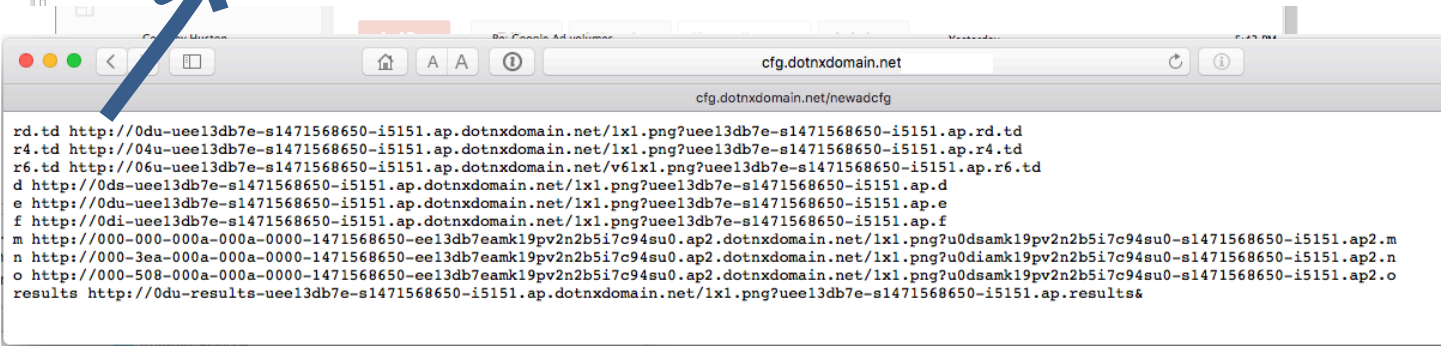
cfg.dotnxdomain.net

cfg.dotnxdomain.net/newadcfg

rd.td http://0du-uee13db7e-s1471568650-i5151.ap.dotnxdomain.net/1x1.png?uee13db7e-s1471568650-i5151.ap.rd.td
r4.td http://04u-uee13db7e-s1471568650-i5151.ap.dotnxdomain.net/1x1.png?uee13db7e-s1471568650-i5151.ap.r4.td
r6.td http://06u-uee13db7e-s1471568650-i5151.ap.dotnxdomain.net/v61x1.png?uee13db7e-s1471568650-i5151.ap.r6.td
d http://0ds-uee13db7e-s1471568650-i5151.ap.dotnxdomain.net/1x1.png?uee13db7e-s1471568650-i5151.ap.d
e http://0du-uee13db7e-s1471568650-i5151.ap.dotnxdomain.net/1x1.png?uee13db7e-s1471568650-i5151.ap.e
f http://0di-uee13db7e-s1471568650-i5151.ap.dotnxdomain.net/1x1.png?uee13db7e-s1471568650-i5151.ap.f
m http://000-000-000a-000a-0000-1471568650-ee13db7eamk19pv2n2b5i7c94su0.ap2.dotnxdomain.net/1x1.png?u0dsamk19pv2n2b5i7c94su0-s1471568650-i5151.ap2.m
n http://000-3ea-000a-000a-0000-1471568650-ee13db7eamk19pv2n2b5i7c94su0.ap2.dotnxdomain.net/1x1.png?u0diamk19pv2n2b5i7c94su0-s1471568650-i5151.ap2.n
o http://000-508-000a-000a-0000-1471568650-ee13db7eamk19pv2n2b5i7c94su0.ap2.dotnxdomain.net/1x1.png?u0dsamk19pv2n2b5i7c94su0-s1471568650-i5151.ap2.o
results http://0du-results-uee13db7e-s1471568650-i5151.ap.dotnxdomain.net/1x1.png?uee13db7e-s1471568650-i5151.ap.results&